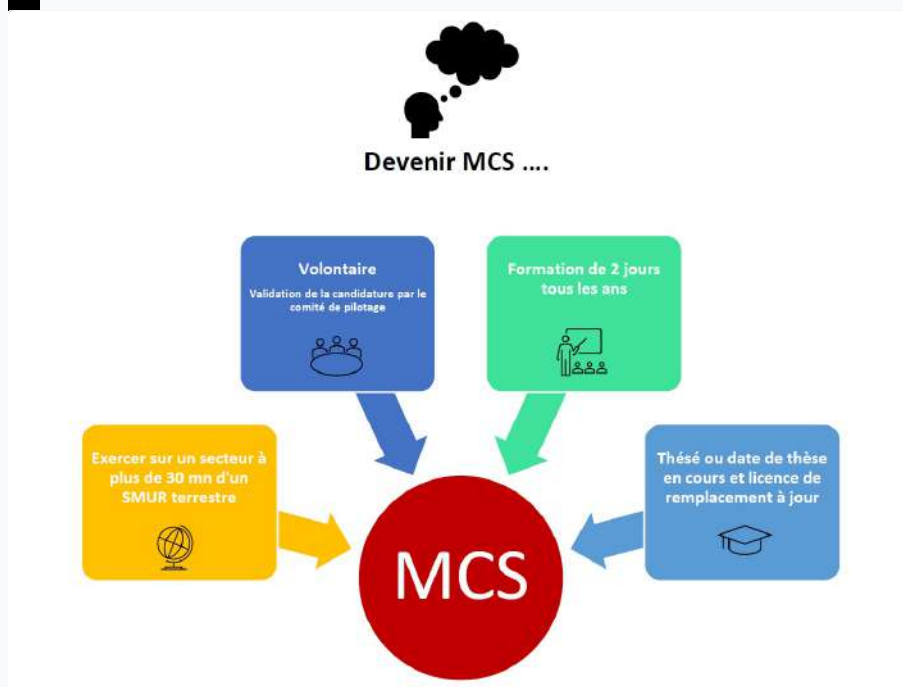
Devenir MCS ....

Volontaire

Validation de la candidature par le comité de pilotage

Formation de 2 jours tous les ans

Exercer sur un secteur à plus de 30 mn d'un SMUR terrestre

Thésé ou date de thèse en cours et licence de remplacement à jour

MCS